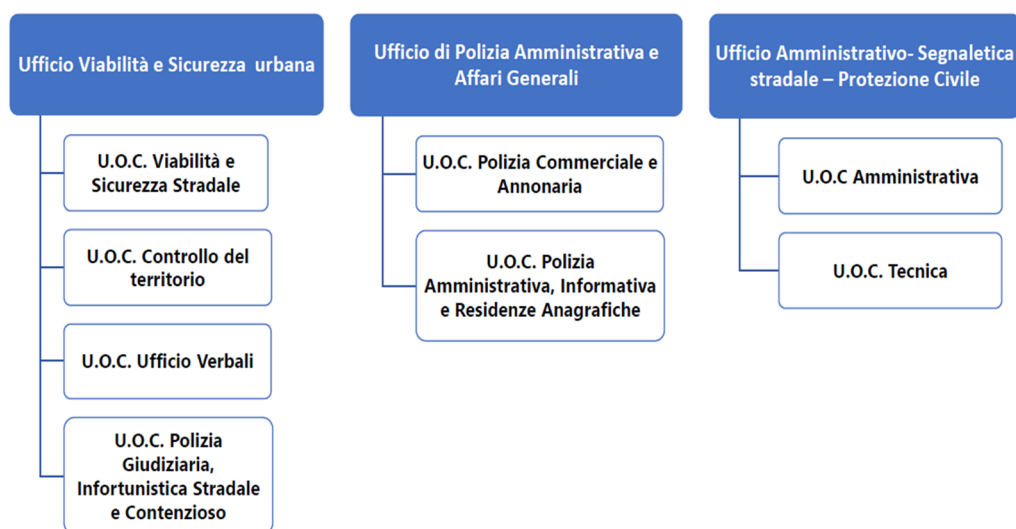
Ufficio Viabilità e Sicurezza urbana

U.O.C. Viabilità e Sicurezza Stradale

U.O.C. Controllo del territorio

U.O.C. Ufficio Verbali

U.O.C. Polizia Giudiziaria, Infortunistica Stradale e Contenzioso

Ufficio di Polizia Amministrativa e Affari Generali

U.O.C. Polizia Commerciale e Annonaria

U.O.C. Polizia Amministrativa, Informativa e Residenze Anagrafiche

Ufficio Amministrativo- Segnaletica stradale – Protezione Civile

U.O.C Amministrativa

U.O.C. Tecnica